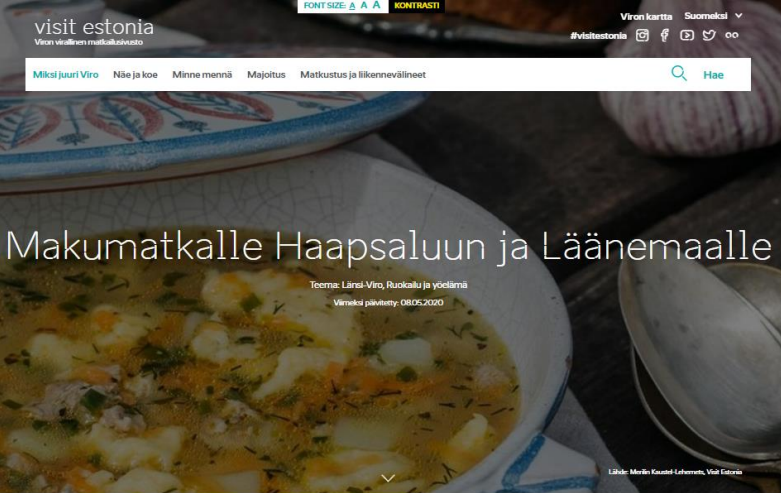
FONT SIZE: A A A KONTRASTI

visit estonia
Viron virallinen matkailusivusto

Viron kartta Suomeksi

#visitestonia

Miksi juuri Viro Näe ja koe Minne mennä Majoitus Matkustus ja liikennevälineet Hae

Makumatkalle Haapsaluun ja Läänemaalle

Teema: Länsi-Viro, Ruokailu ja yöelämä

Viimeksi päivitetty: 08.05.2020

Lähde: Merilin Kaustel-Lehemets, Visit Estonia